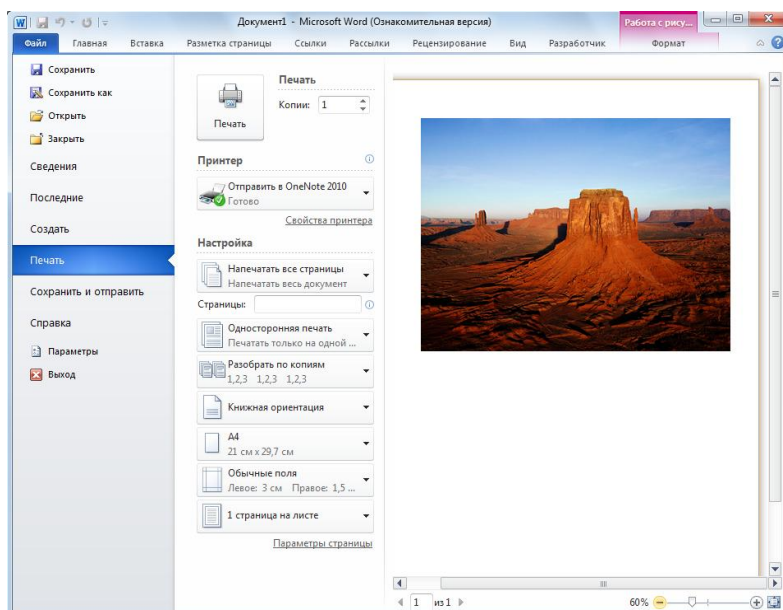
Документ1 - Microsoft Word (Ознакомительная версия)

Работа с рису...

Файл
Главная
Вставка
Разметка страницы
Ссылки
Рассылки
Рецензирование
Вид
Разработчик
Формат

Сохранить
Сохранить как
Открыть
Закрыть
Сведения
Последние
Создать
Печать
Сохранить и отправить
Справка
Параметры
Выход

Печать
Копии: 1
Печать

Принтер
Отправить в OneNote 2010
Готово
Свойства принтера

Настройка
Напечатать все страницы
Напечатать весь документ
Страницы:
Односторонняя печать
Печатать только на одной ...
Разобрать по копиям
1,2,3 1,2,3 1,2,3
Книжная ориентация
А4
21 см x 29,7 см
Обычные поля
Левое: 3 см Правое: 1,5 ...
1 страница на листе
Параметры страницы

1 из 1
60%